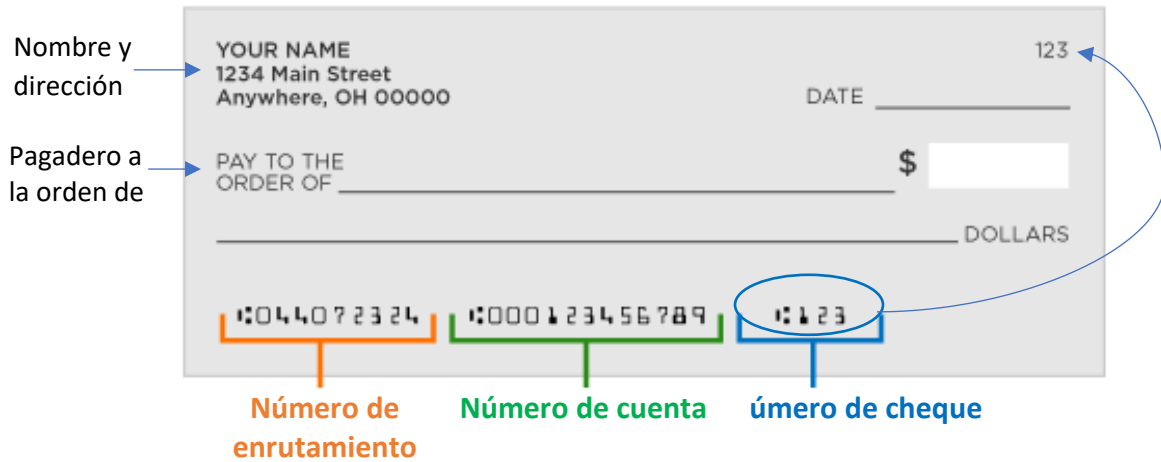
Nombre y dirección

Pagadero a la orden de

YOUR NAME
1234 Main Street
Anywhere, OH 00000

123

DATE ______

PAY TO THE ORDER OF ______ $

______ DOLLARS

⑆044072324 ⑆000123456789 ⑆123

Número de enrutamiento

Número de cuenta

úmero de cheque